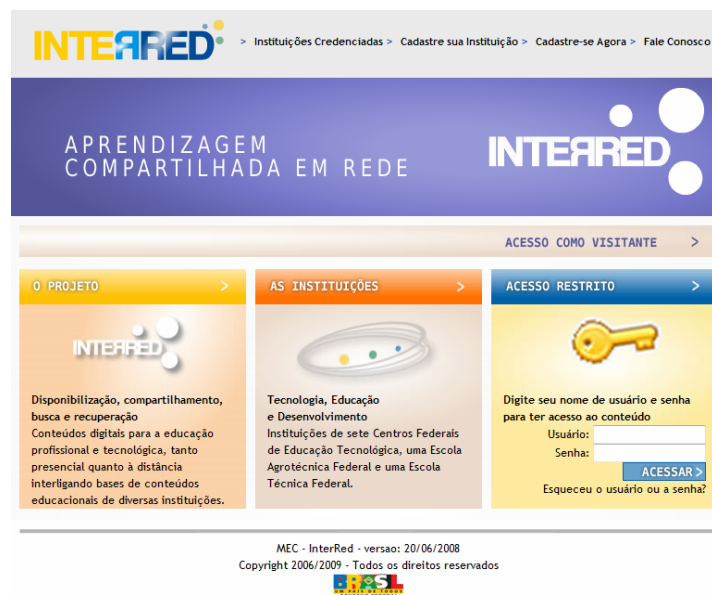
INTERRED

> Instituições Credenciadas > Cadastre sua Instituição > Cadastre-se Agora > Fale Conosco

APRENDIZAGEM COMPARTILHADA EM REDE

INTERRED

ACESSO COMO VISITANTE >

O PROJETO >

INTERRED

Disponibilização, compartilhamento, busca e recuperação
Conteúdos digitais para a educação profissional e tecnológica, tanto presencial quanto à distância interligando bases de conteúdos educacionais de diversas instituições.

AS INSTITUIÇÕES >

Tecnologia, Educação e Desenvolvimento
Instituições de sete Centros Federais de Educação Tecnológica, uma Escola Agrotécnica Federal e uma Escola Técnica Federal.

ACESSO RESTRITO >

Digite seu nome de usuário e senha para ter acesso ao conteúdo
Usuário:
Senha:
ACESSAR >
Esqueceu o usuário ou a senha?

MEC - InterRed - versao: 20/06/2008
Copyright 2006/2009 - Todos os direitos reservados

BRASIL
UM PAÍS DE TODOS